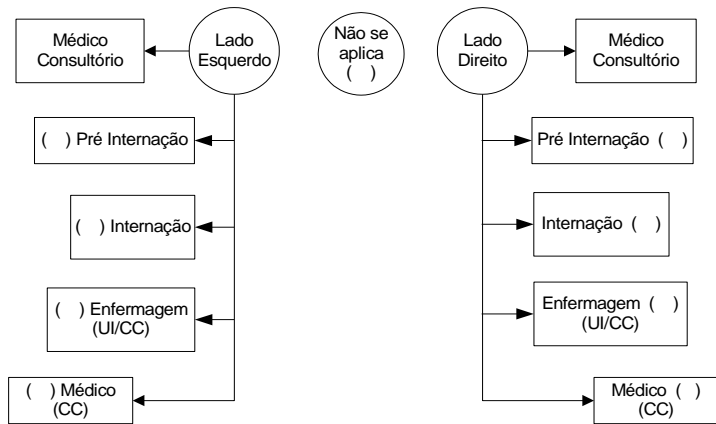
Médico Consultório

Lado Esquerdo

Não se aplica ( )

Lado Direito

Médico Consultório

( ) Pré Internação

( ) Internação

( ) Enfermagem (UI/CC)

( ) Médico (CC)

Pré Internação ( )

Internação ( )

Enfermagem ( ) (UI/CC)

Médico ( ) (CC)